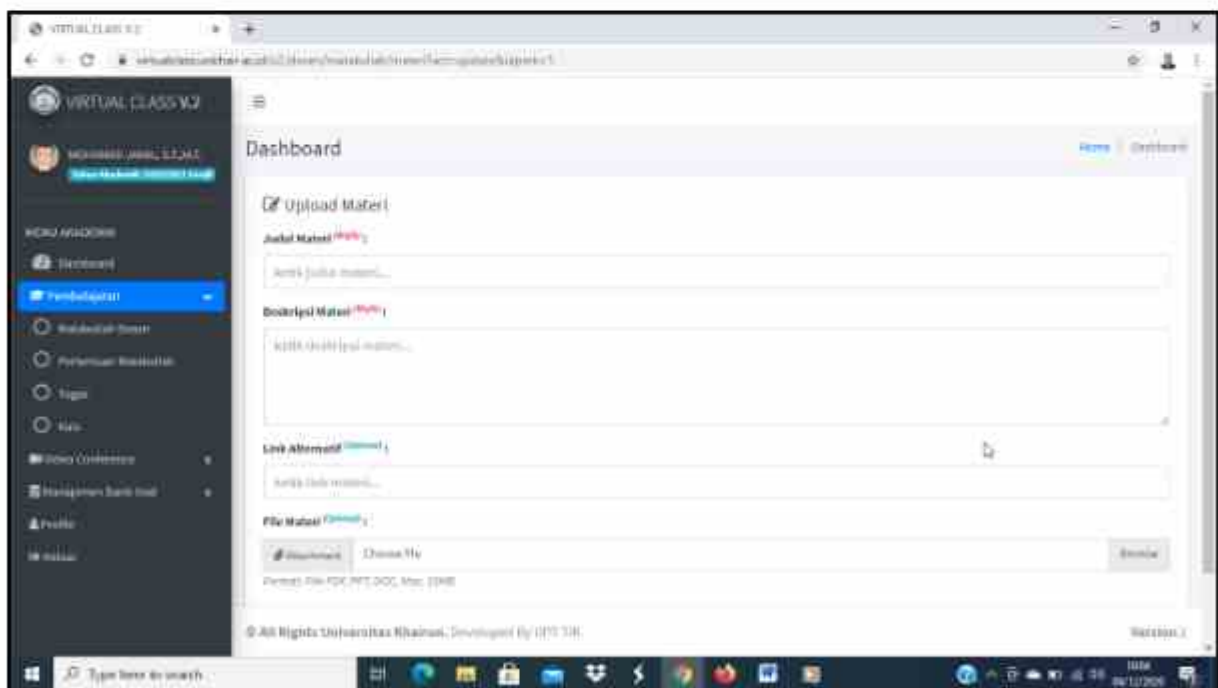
VIRTUAL CLASS V.2
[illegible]
VIRTUAL CLASS V.2
MOHAMAD JAMAL, S.T.,M.T.
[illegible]
MENU AKADEMIK
Dashboard
Pembelajaran
Matakuliah Ampu
Pertemuan Matakuliah
Tugas
Kuis
Video Conference
Manajemen Bank Soal
Profile
Keluar

Dashboard
Home / Dashboard

Upload Materi
Judul Materi (Wajib) :
ketik judul materi...
Deskripsi Materi (Wajib) :
ketik deskripsi materi...
Link Alternatif (Optional) :
ketik link materi...
File Materi (Optional) :
Attachment Choose file Browse
Format: File PDF, PPT, DOC, Max: 10MB

© All Rights Universitas Khairun. Developed By UPT TIK
Version 2

Type here to search